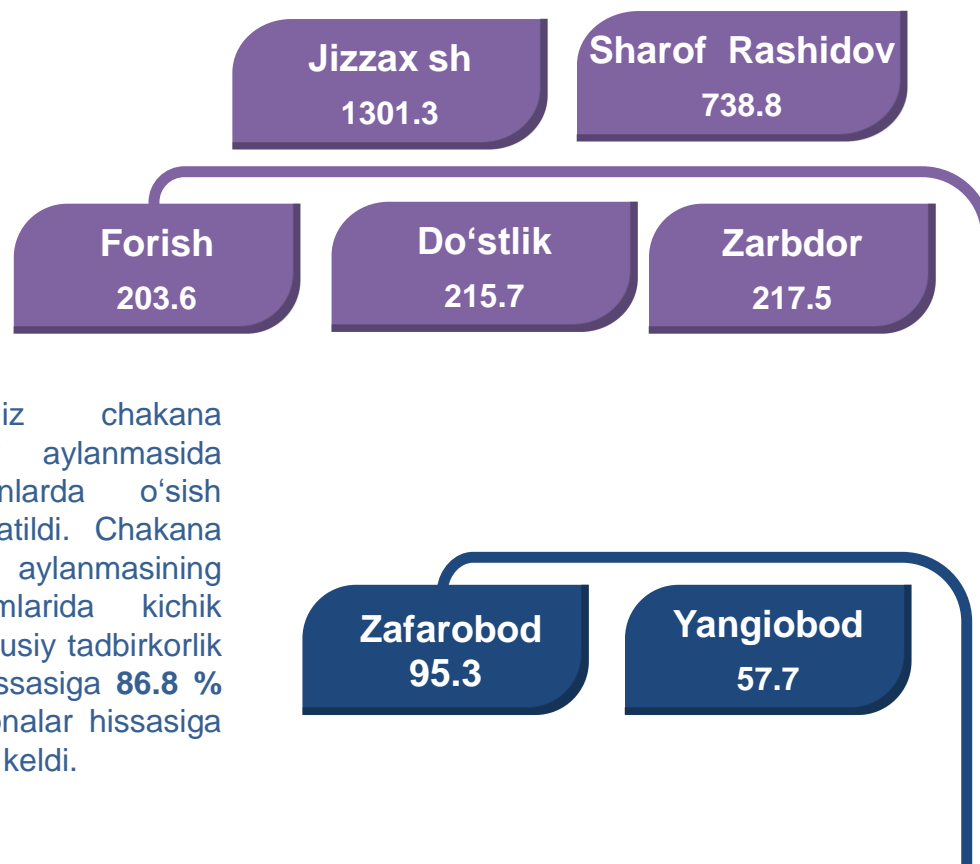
Jizzax sh
1301.3

Sharof Rashidov
738.8

Forish
203.6

Do‘stlik
215.7

Zarbdor
217.5

iz chakana aylanmasida nlarda o‘sish atildi. Chakana aylanmasining mlarida kichik usiy tadbirkorlik ssasiga **86.8 %** onalar hissasiga keldi.

Zafarobod
95.3

Yangiobod
57.7